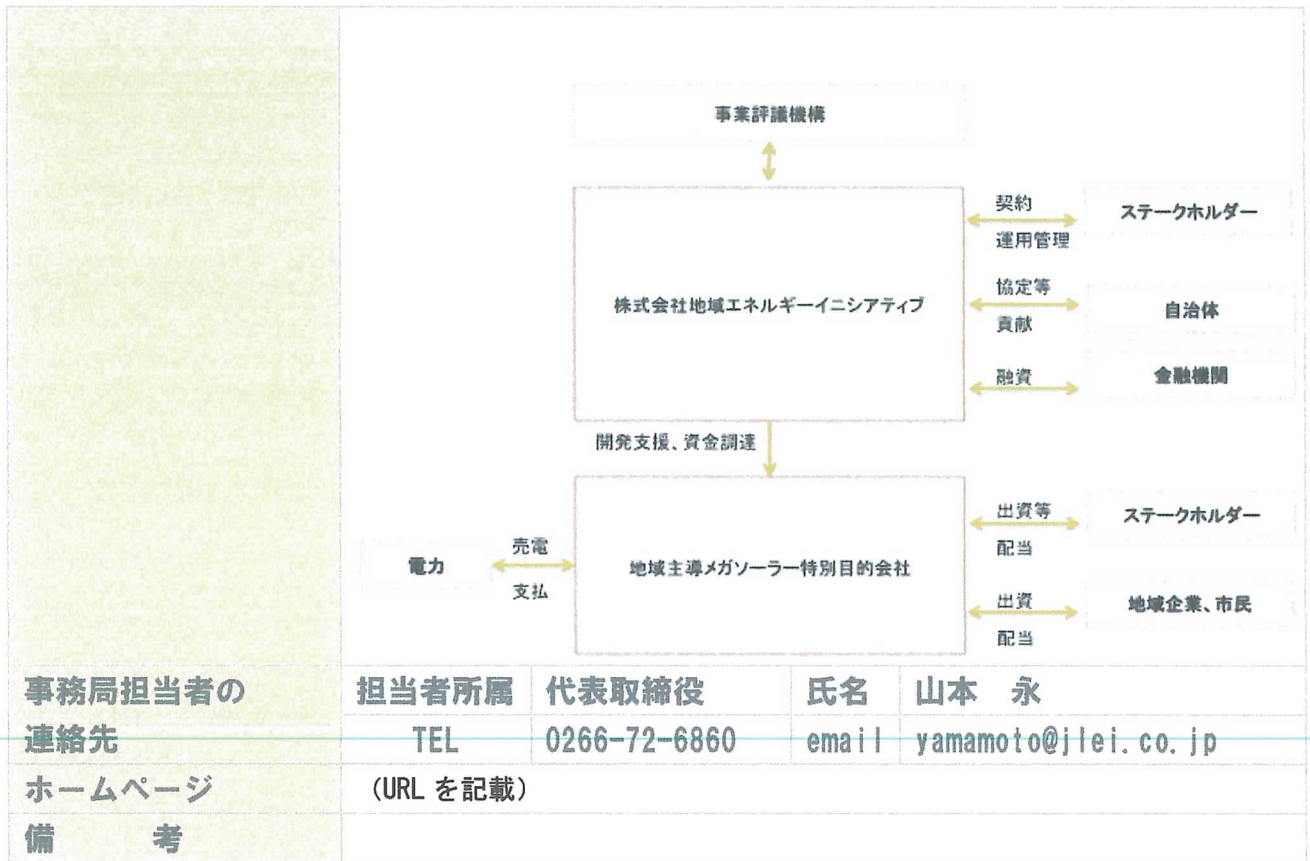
事業評議機構

株式会社地域エネルギーイニシアティブ

契約
運用管理
ステークホルダー

協定等
貢献
自治体

融資
金融機関

開発支援、資金調達

地域主導メガソーラー特別目的会社

電力
売電
支払

出資等
配当
ステークホルダー

出資
配当
地域企業、市民

| 事務局担当者の連絡先 | 担当者所属 | 代表取締役 | 氏名 | 山本　永 |
|---|---|---|---|---|
| | TEL | 0266-72-6860 | email | yamamoto@jlei.co.jp |
| ホームページ | (URL を記載) | | | |
| 備　　考 | | | | |